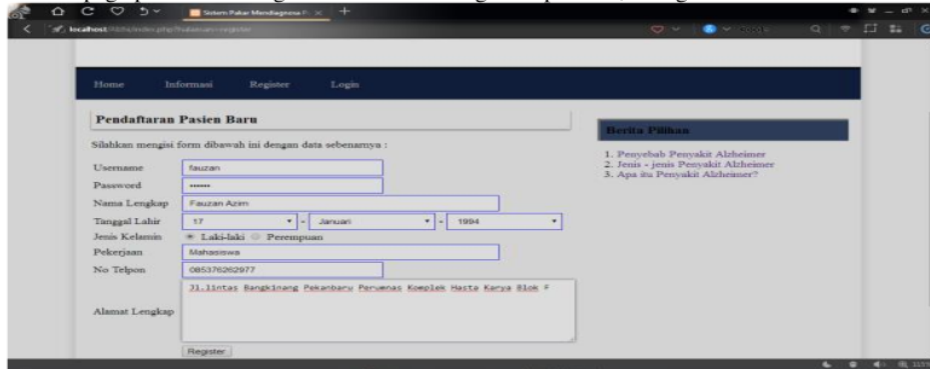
Sistem Pakar Mendiagnosa P...

localhost

Home Informasi Register Login

Pendaftaran Pasien Baru

Silahkan mengisi form dibawah ini dengan data sebenarnya :

| | |
|---|---|
| Username | fauzan |
| Password | •••••• |
| Nama Lengkap | Fauzan Azim |
| Tanggal Lahir | 17 - Januari - 1994 |
| Jenis Kelamin | Laki-laki Perempuan |
| Pekerjaan | Mahasiswa |
| No Telpon | 085376262977 |
| Alamat Lengkap | Jl.lintas Bangkinang Pekanbaru Perumnas Komplek Hasta Karya Blok F |

Register

Berita Pilihan

1. Penyebab Penyakit Alzheimer
2. Jenis - jenis Penyakit Alzheimer
3. Apa itu Penyakit Alzheimer?